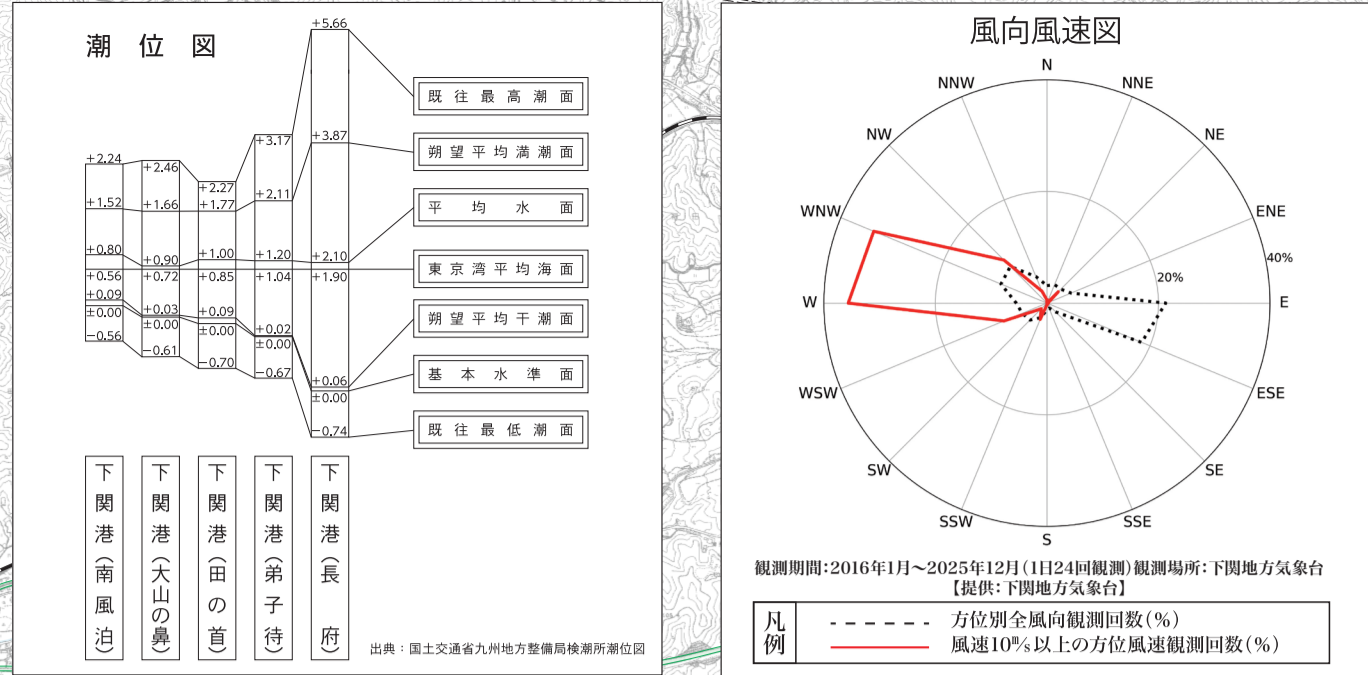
潮 位 図

+5.66
既往最高潮面
+3.87
朔望平均満潮面
平均水面
東京湾平均海面
朔望平均干潮面
基本水準面
既往最低潮面

+2.24
+1.52
+0.80
+0.56
+0.09
±0.00
−0.56

+2.46
+1.66
+0.90
+0.72
+0.03
±0.00
−0.61

+2.27
+1.77
+1.00
+0.85
+0.09
±0.00
−0.70

+3.17
+2.11
+1.20
+1.04
+0.02
±0.00
−0.67

+2.10
+1.90
+0.06
±0.00
−0.74

下関港(南風泊)
下関港(大山の鼻)
下関港(田の首)
下関港(弟子待)
下関港(長府)

出典：国土交通省九州地方整備局検潮所潮位図

風向風速図

N
NNE
NE
ENE
E
ESE
SE
SSE
S
SSW
SW
WSW
W
WNW
NW
NNW
20%
40%

観測期間：2016年1月〜2025年12月(1日24回観測)観測場所：下関地方気象台
【提供：下関地方気象台】

凡例
方位別全風向観測回数(%)
風速10m/s以上の方位風速観測回数(%)